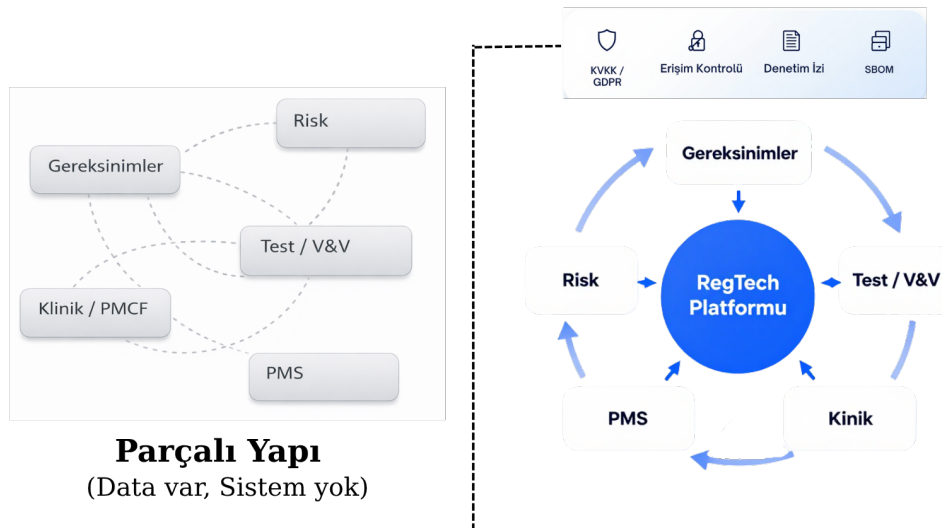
Risk

Gereksinimler

Test / V&V

Klinik / PMCF

PMS

**Parçalı Yapı**
(Data var, Sistem yok)

KVKK / GDPR

Erişim Kontrolü

Denetim İzi

SBOM

Gereksinimler

Risk

RegTech Platformu

Test / V&V

PMS

Kinik